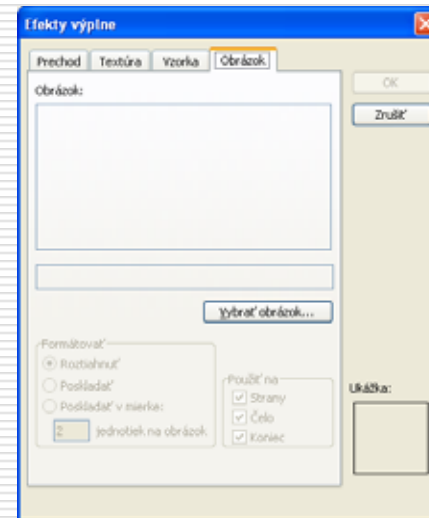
Efekty výplne

Prechod
Textúra
Vzorka
Obrázok

Obrázok:

OK
Zrušiť

Vybrať obrázok...

Formátovať
Roztiahnuť
Poskladať
Poskladať v mierke:
2 jednotiek na obrázok

Použiť na
Strany
Čelo
Koniec

Ukážka: